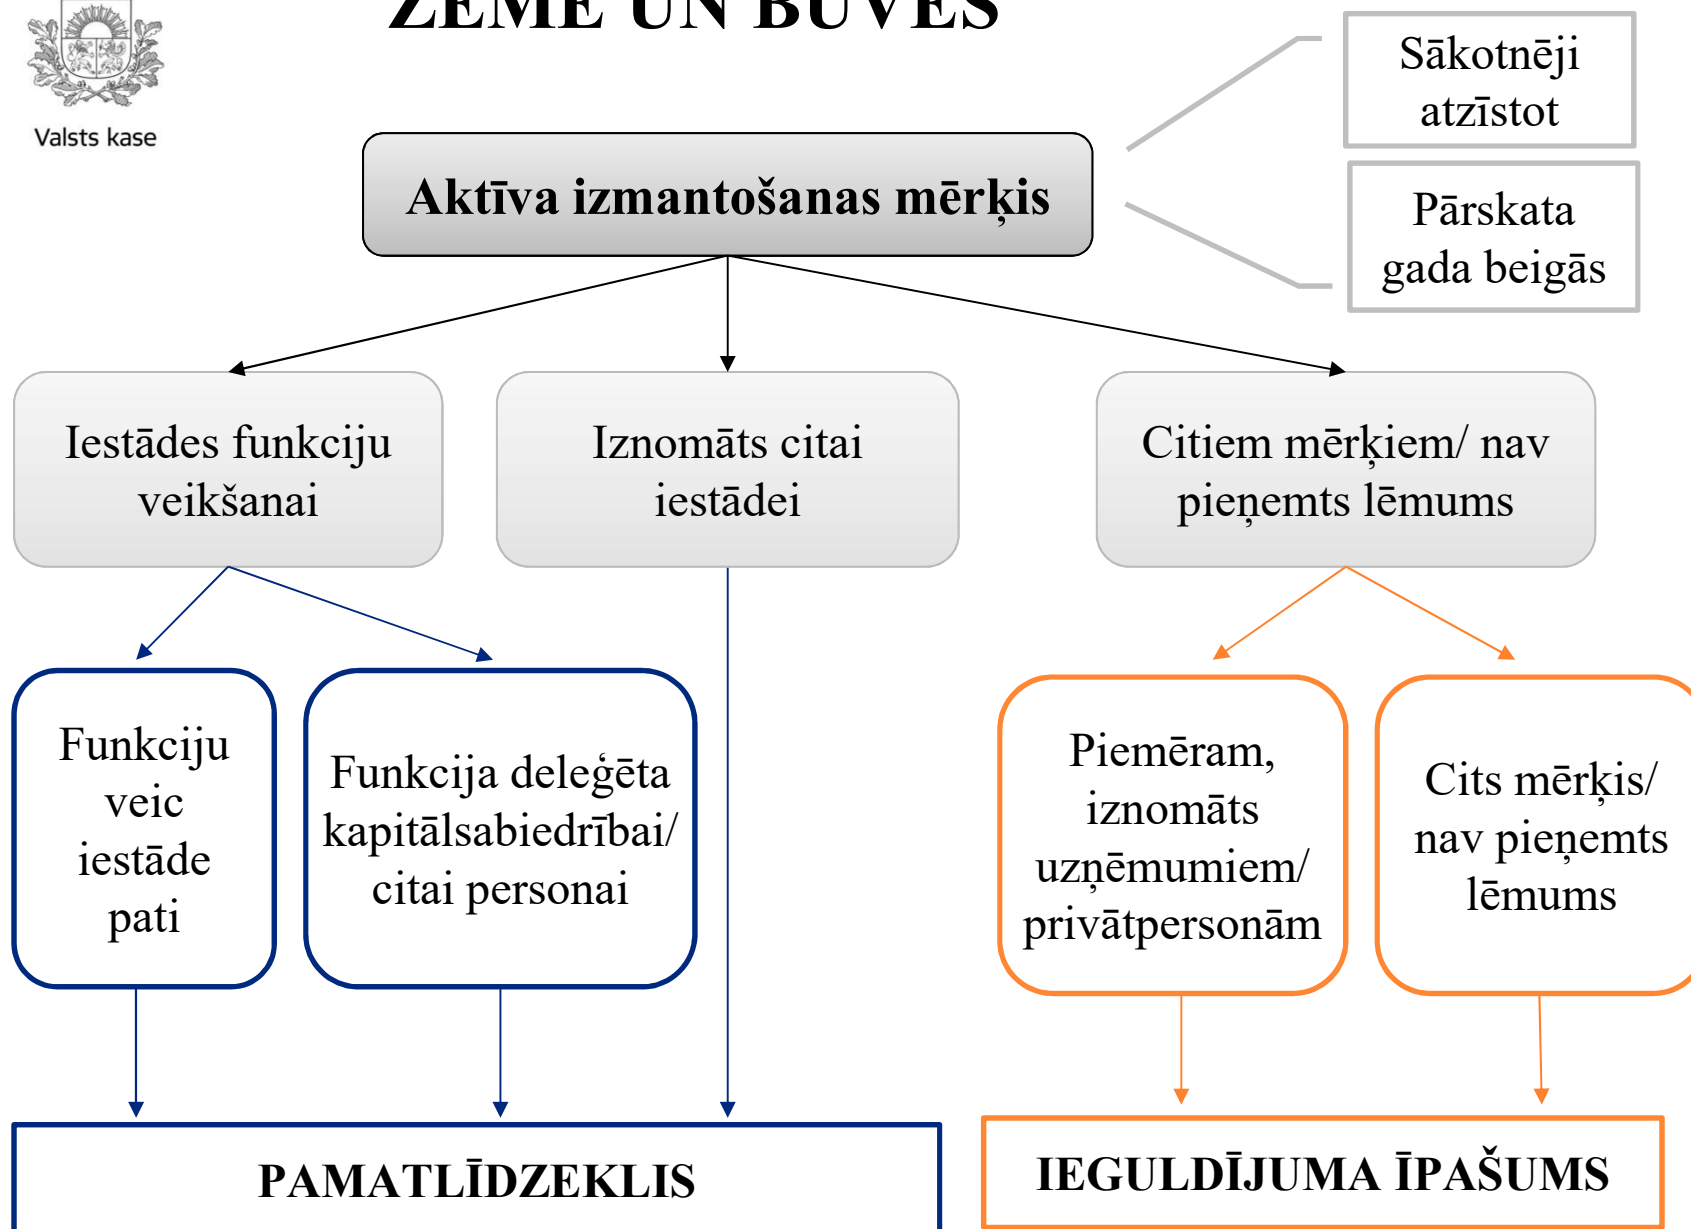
Valsts kase

ZEME UN BŪVES

Aktīva izmantošanas mērķis

Sākotnēji atzīstot

Pārskata gada beigās

Iestādes funkciju veikšanai

Iznomāts citai iestādei

Citiem mērķiem/ nav pieņemts lēmums

Funkciju veic iestāde pati

Funkcija deleģēta kapitālsabiedrībai/ citai personai

Piemēram, iznomāts uzņēmumiem/ privātpersonām

Cits mērķis/ nav pieņemts lēmums

PAMATLĪDZEKLIS

IEGULDĪJUMA ĪPAŠUMS